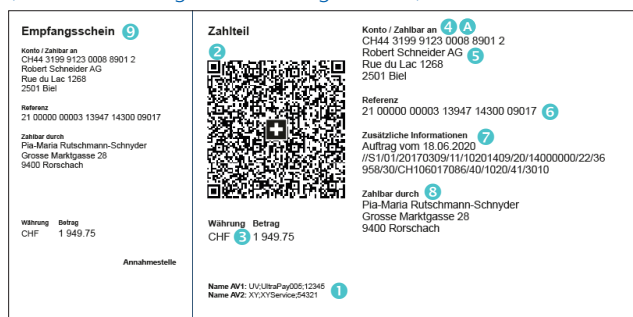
Empfangsschein 9

Konto / Zahlbar an
CH44 3199 9123 0008 8901 2
Robert Schneider AG
Rue du Lac 1268
2501 Biel

Referenz
21 00000 00003 13947 14300 09017

Zahlbar durch
Pia-Maria Rutschmann-Schnyder
Grosse Marktgasse 28
9400 Rorschach

Währung Betrag
CHF 1 949.75

Annahmestelle

Zahlteil
2

Währung Betrag
CHF 3 1 949.75

Name AV1: UV;UltraPay005;12345
Name AV2: XY;XYService;54321 1

Konto / Zahlbar an 4 A
CH44 3199 9123 0008 8901 2
Robert Schneider AG 5
Rue du Lac 1268
2501 Biel

Referenz
21 00000 00003 13947 14300 09017 6

Zusätzliche Informationen 7
Auftrag vom 18.06.2020
//S1/01/20170309/11/10201409/20/14000000/22/36958/30/CH106017086/40/1020/41/3010

Zahlbar durch 8
Pia-Maria Rutschmann-Schnyder
Grosse Marktgasse 28
9400 Rorschach